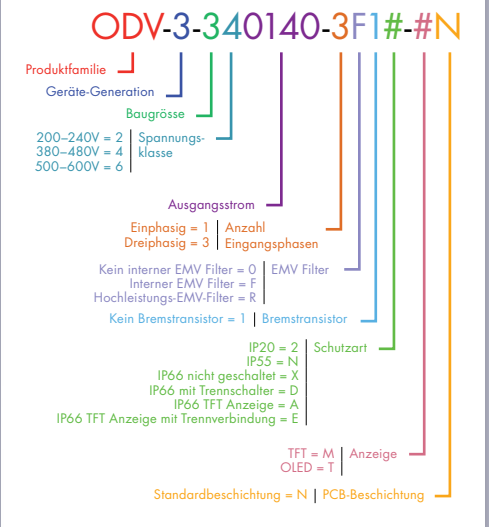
ODV-3-340140-3F1#-#N

Produktfamilie

Geräte-Generation

Baugrösse

200–240V = 2
380–480V = 4
500–600V = 6
Spannungsklasse

Ausgangsstrom

Einphasig = 1
Dreiphasig = 3
Anzahl Eingangsphasen

Kein interner EMV Filter = 0
Interner EMV Filter = F
Hochleistungs-EMV-Filter = R
EMV Filter

Kein Bremstransistor = 1
Bremstransistor

IP20 = 2
IP55 = N
IP66 nicht geschaltet = X
IP66 mit Trennschalter = D
IP66 TFT Anzeige = A
IP66 TFT Anzeige mit Trennverbindung = E
Schutzart

TFT = M
OLED = T
Anzeige

Standardbeschichtung = N
PCB-Beschichtung